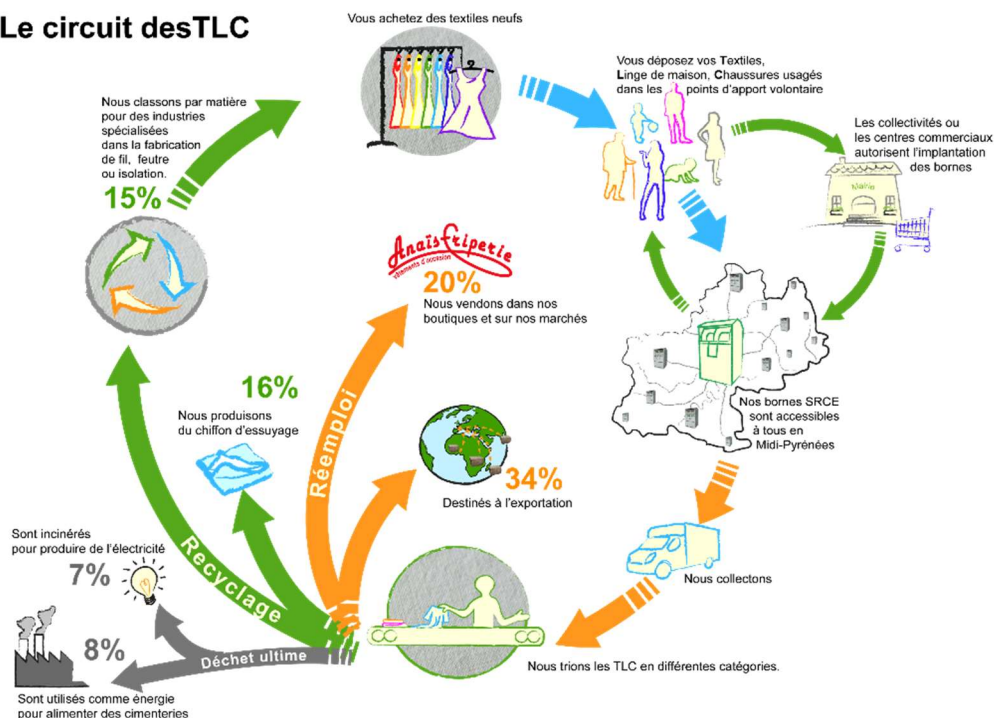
Le circuit desTLC

Vous achetez des textiles neufs

Vous déposez vos Textiles, Linge de maison, Chaussures usagés dans les points d'apport volontaire

Les collectivités ou les centres commerciaux autorisent l'implantation des bornes

Mairie

Nous classons par matière pour des industries spécialisées dans la fabrication de fil, feutre ou isolation.

15%

Anaïs Friperie
vêtements d'occasion

20%
Nous vendons dans nos boutiques et sur nos marchés

16%
Nous produisons du chiffon d'essuyage

Réemploi

34%
Destinés à l'exportation

Nos bornes SRCE sont accessibles à tous en Midi-Pyrénées

Nous collectons

Recyclage

Sont incinérés pour produire de l'électricité
7%

8%

Déchet ultime

Sont utilisés comme énergie pour alimenter des cimenteries

Nous trions les TLC en différentes catégories.